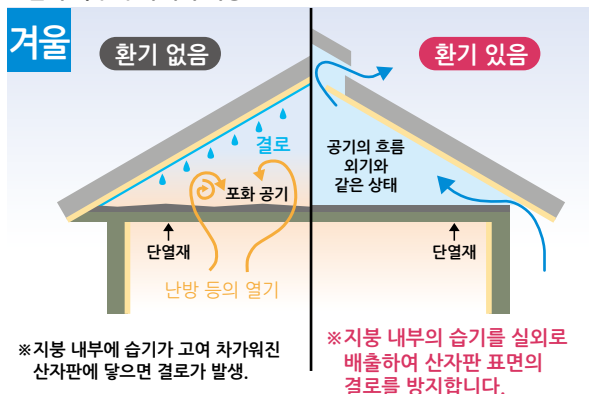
겨울

환기 없음

환기 있음

결로

포화 공기

단열재

난방 등의 열기

공기의 흐름 외기와 같은 상태

단열재

※지붕 내부에 습기가 고여 차가워진 산자판에 닿으면 결로가 발생.

※지붕 내부의 습기를 실외로 배출하여 산자판 표면의 결로를 방지합니다.